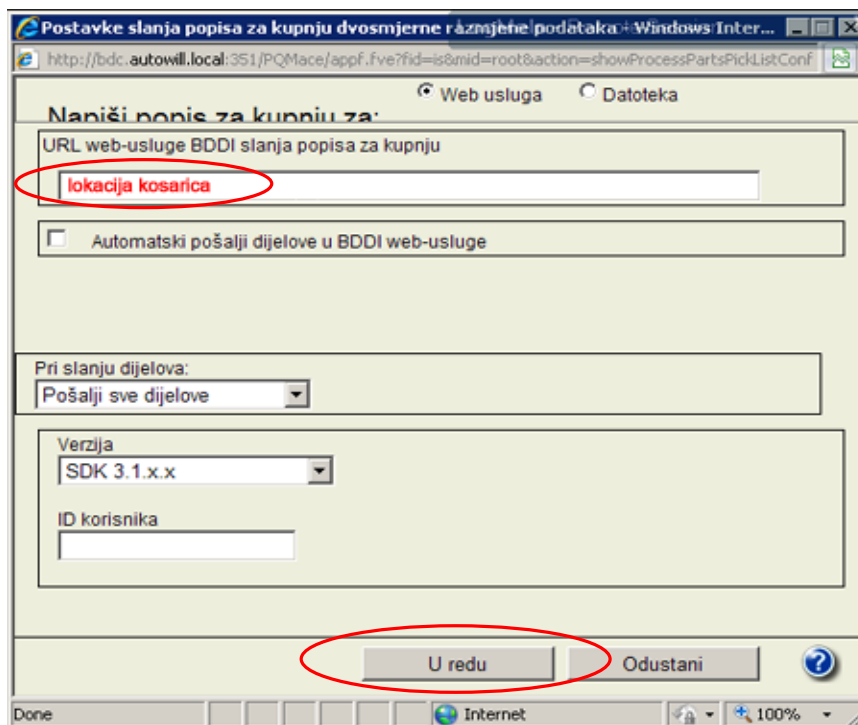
Postavke slanja popisa za kupnju dvosmjerne razmjene podataka - Windows Inter...

http://bdc.autowill.local:351/PQMace/appf.fve?fid=is8mid=root&action=showProcessPartsPickListConf

Napiši popis za kupnju za:

Web usluga

Datoteka

URL web-usluge BDDI slanja popisa za kupnju

lokacija kosarica

Automatski pošalji dijelove u BDDI web-usluge

Pri slanju dijelova:

Pošalji sve dijelove

Verzija

SDK 3.1.x.x

ID korisnika

U redu

Odustani

Done

Internet

100%